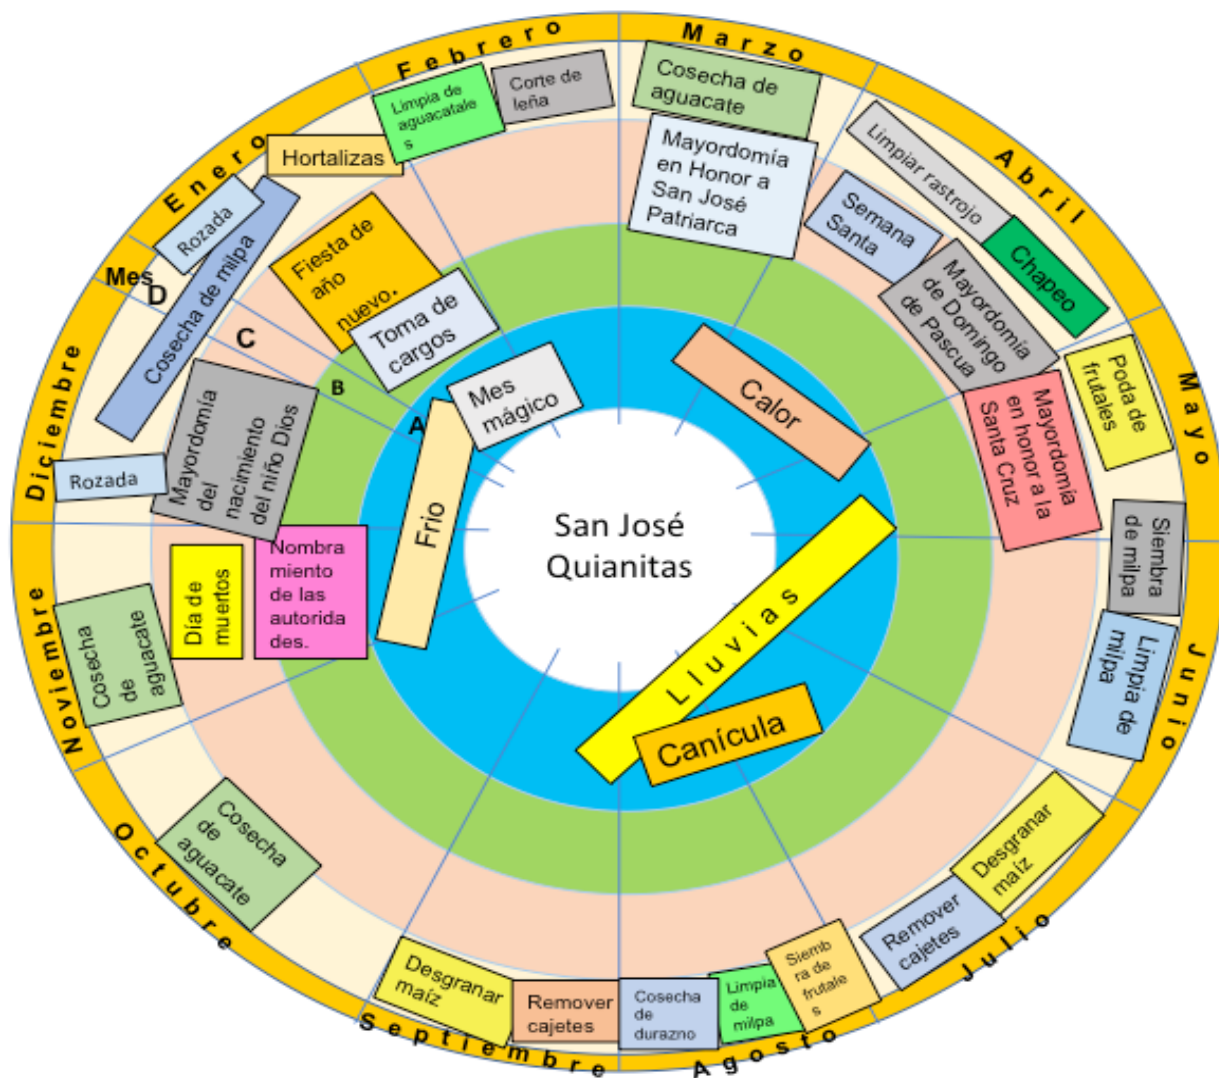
Febrero
Marzo
Abril
Mayo
Junio
Julio
Agosto
Septiembre
Octubre
Noviembre
Diciembre
Enero

Limpia de aguacatales
Corte de leña
Cosecha de aguacate
Hortalizas
Mayordomía en Honor a San José Patriarca
Limpiar rastrojo
Chapeo
Semana Santa
Mayordomía de Domingo de Pascua
Rozada
Cosecha de milpa
Mes
D
C
B
A
Fiesta de año nuevo.
Toma de cargos
Mes mágico
Calor
Mayordomía en honor a la Santa Cruz
Poda de frutales
Mayordomía del nacimiento del niño Dios
Rozada
Frio
San José Quianitas
Siembra de milpa
Limpia de milpa
Nombramiento de las autoridades.
Día de muertos
Cosecha de aguacate
Lluvias
Canícula
Desgranar maíz
Remover cajetes
Cosecha de aguacate
Siembra de frutales
Limpia de milpa
Cosecha de durazno
Remover cajetes
Desgranar maíz